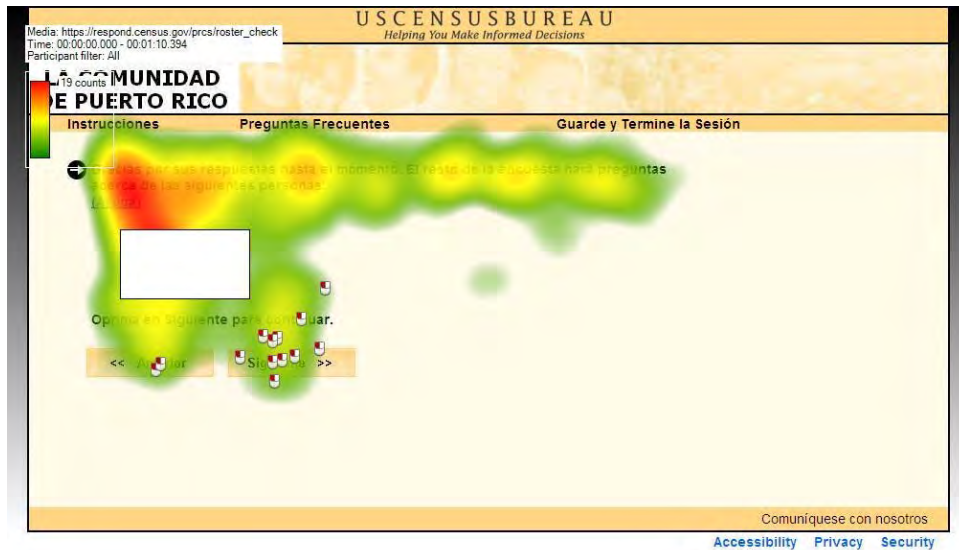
Media: https://respond.census.gov/prcs/roster_check
Time: 00:00:00.000 - 00:01:10.394
Participant filter: All

USCENSUSBUREAU
Helping You Make Informed Decisions

19 counts

LA COMUNIDAD
DE PUERTO RICO

Instrucciones Preguntas Frecuentes Guarde y Termine la Sesión

Gracias por sus respuestas hasta el momento. El resto de la encuesta hará preguntas acerca de las siguientes personas:
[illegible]

Oprima en Siguiente para continuar.

<< Anterior Siguiente >>

Comuníquese con nosotros

Accessibility Privacy Security